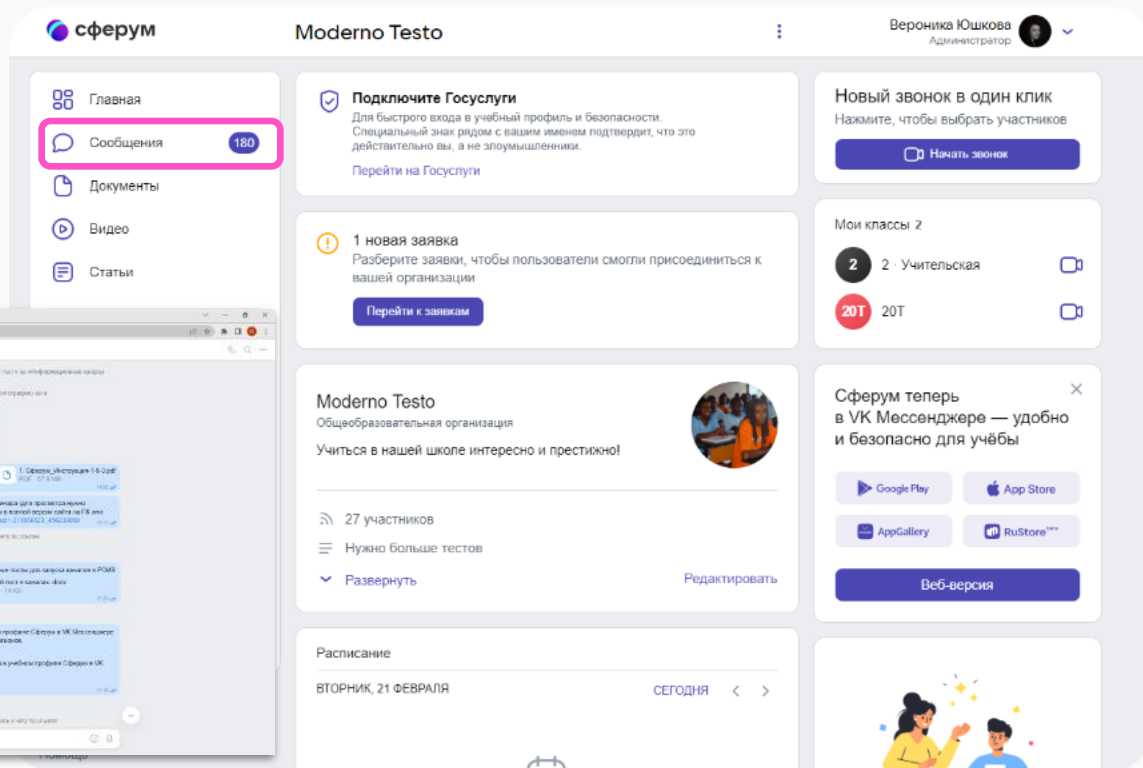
сферум

Moderno Testo

Вероника Юшкова
Администратор

Главная
Сообщения 180
Документы
Видео
Статьи

Подключите Госуслуги
Для быстрого входа в учебный профиль и безопасности. Специальный знак рядом с вашим именем подтвердит, что это действительно вы, а не злоумышленники.
Перейти на Госуслуги

1 новая заявка
Разберите заявки, чтобы пользователи смогли присоединиться к вашей организации
Перейти к заявкам

Moderno Testo
Общеобразовательная организация
Учиться в нашей школе интересно и престижно!
27 участников
Нужно больше тестов
Развернуть
Редактировать

Расписание
ВТОРНИК, 21 ФЕВРАЛЯ
СЕГОДНЯ

Новый звонок в один клик
Нажмите, чтобы выбрать участников
Начать звонок

Мои классы 2
2 · Учительская
20Т 20Т

Сферум теперь в VK Мессенджере — удобно и безопасно для учёбы
Google Play
App Store
AppGallery
RuStore
Веб-версия

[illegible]
1. Сферум_Инструкция-1-6-2.pdf
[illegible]
Помощь